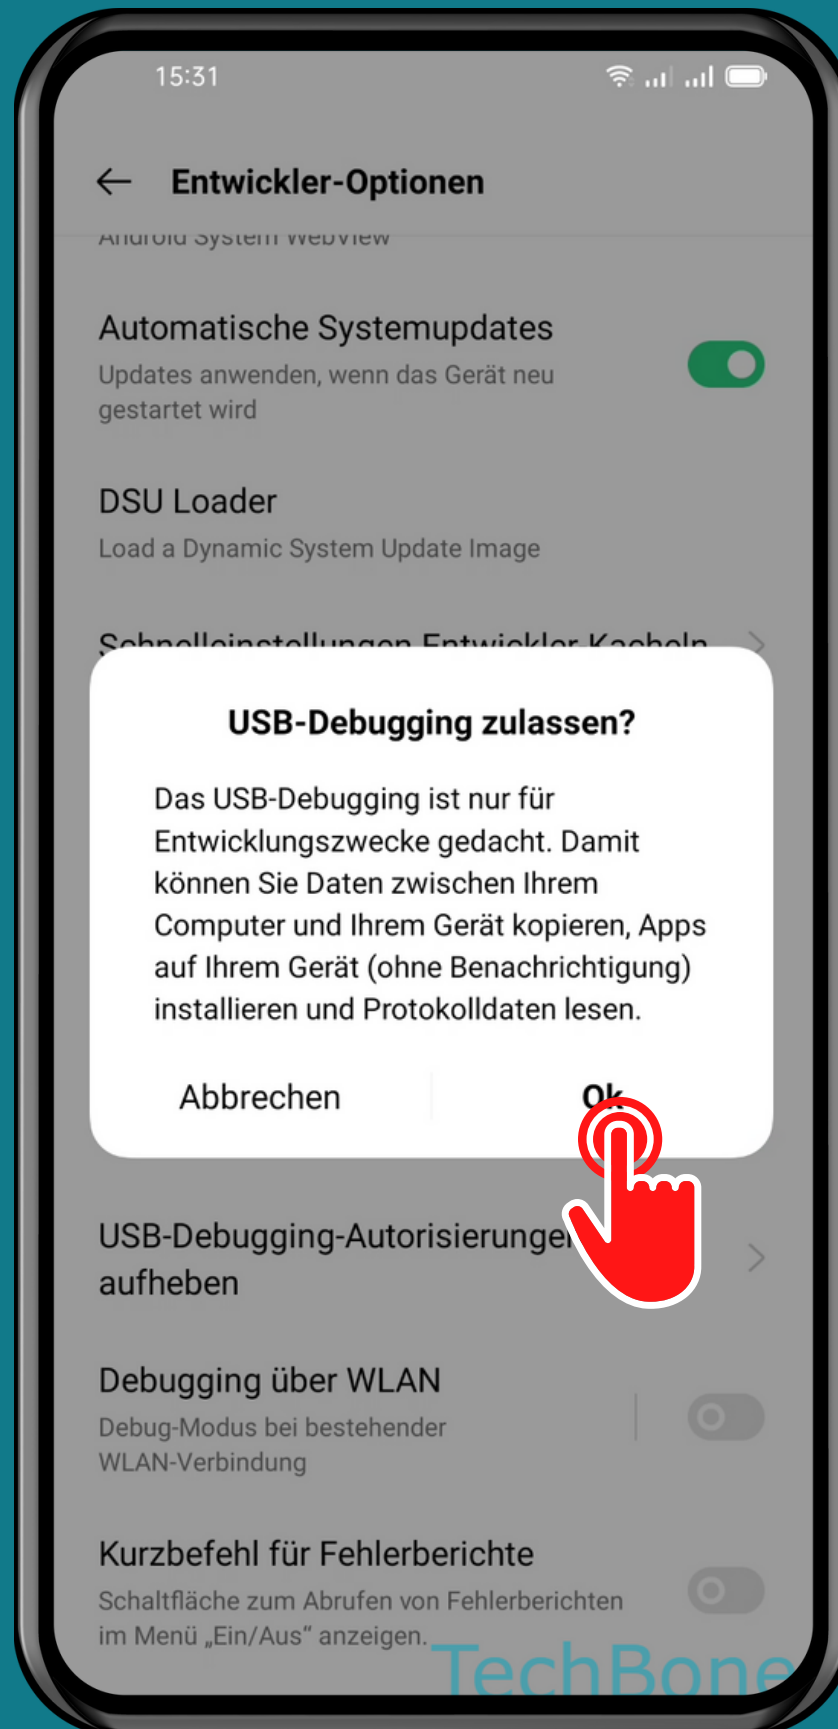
15:31

Entwickler-Optionen

Android System WebView

Automatische Systemupdates
Updates anwenden, wenn das Gerät neu gestartet wird

DSU Loader
Load a Dynamic System Update Image

Schnelleinstellungen Entwickler Kacheln

USB-Debugging zulassen?

Das USB-Debugging ist nur für Entwicklungszwecke gedacht. Damit können Sie Daten zwischen Ihrem Computer und Ihrem Gerät kopieren, Apps auf Ihrem Gerät (ohne Benachrichtigung) installieren und Protokolldaten lesen.

Abbrechen

Ok

USB-Debugging-Autorisierungen aufheben

Debugging über WLAN
Debug-Modus bei bestehender WLAN-Verbindung

Kurzbefehl für Fehlerberichte
Schaltfläche zum Abrufen von Fehlerberichten im Menü „Ein/Aus“ anzeigen.

TechBone